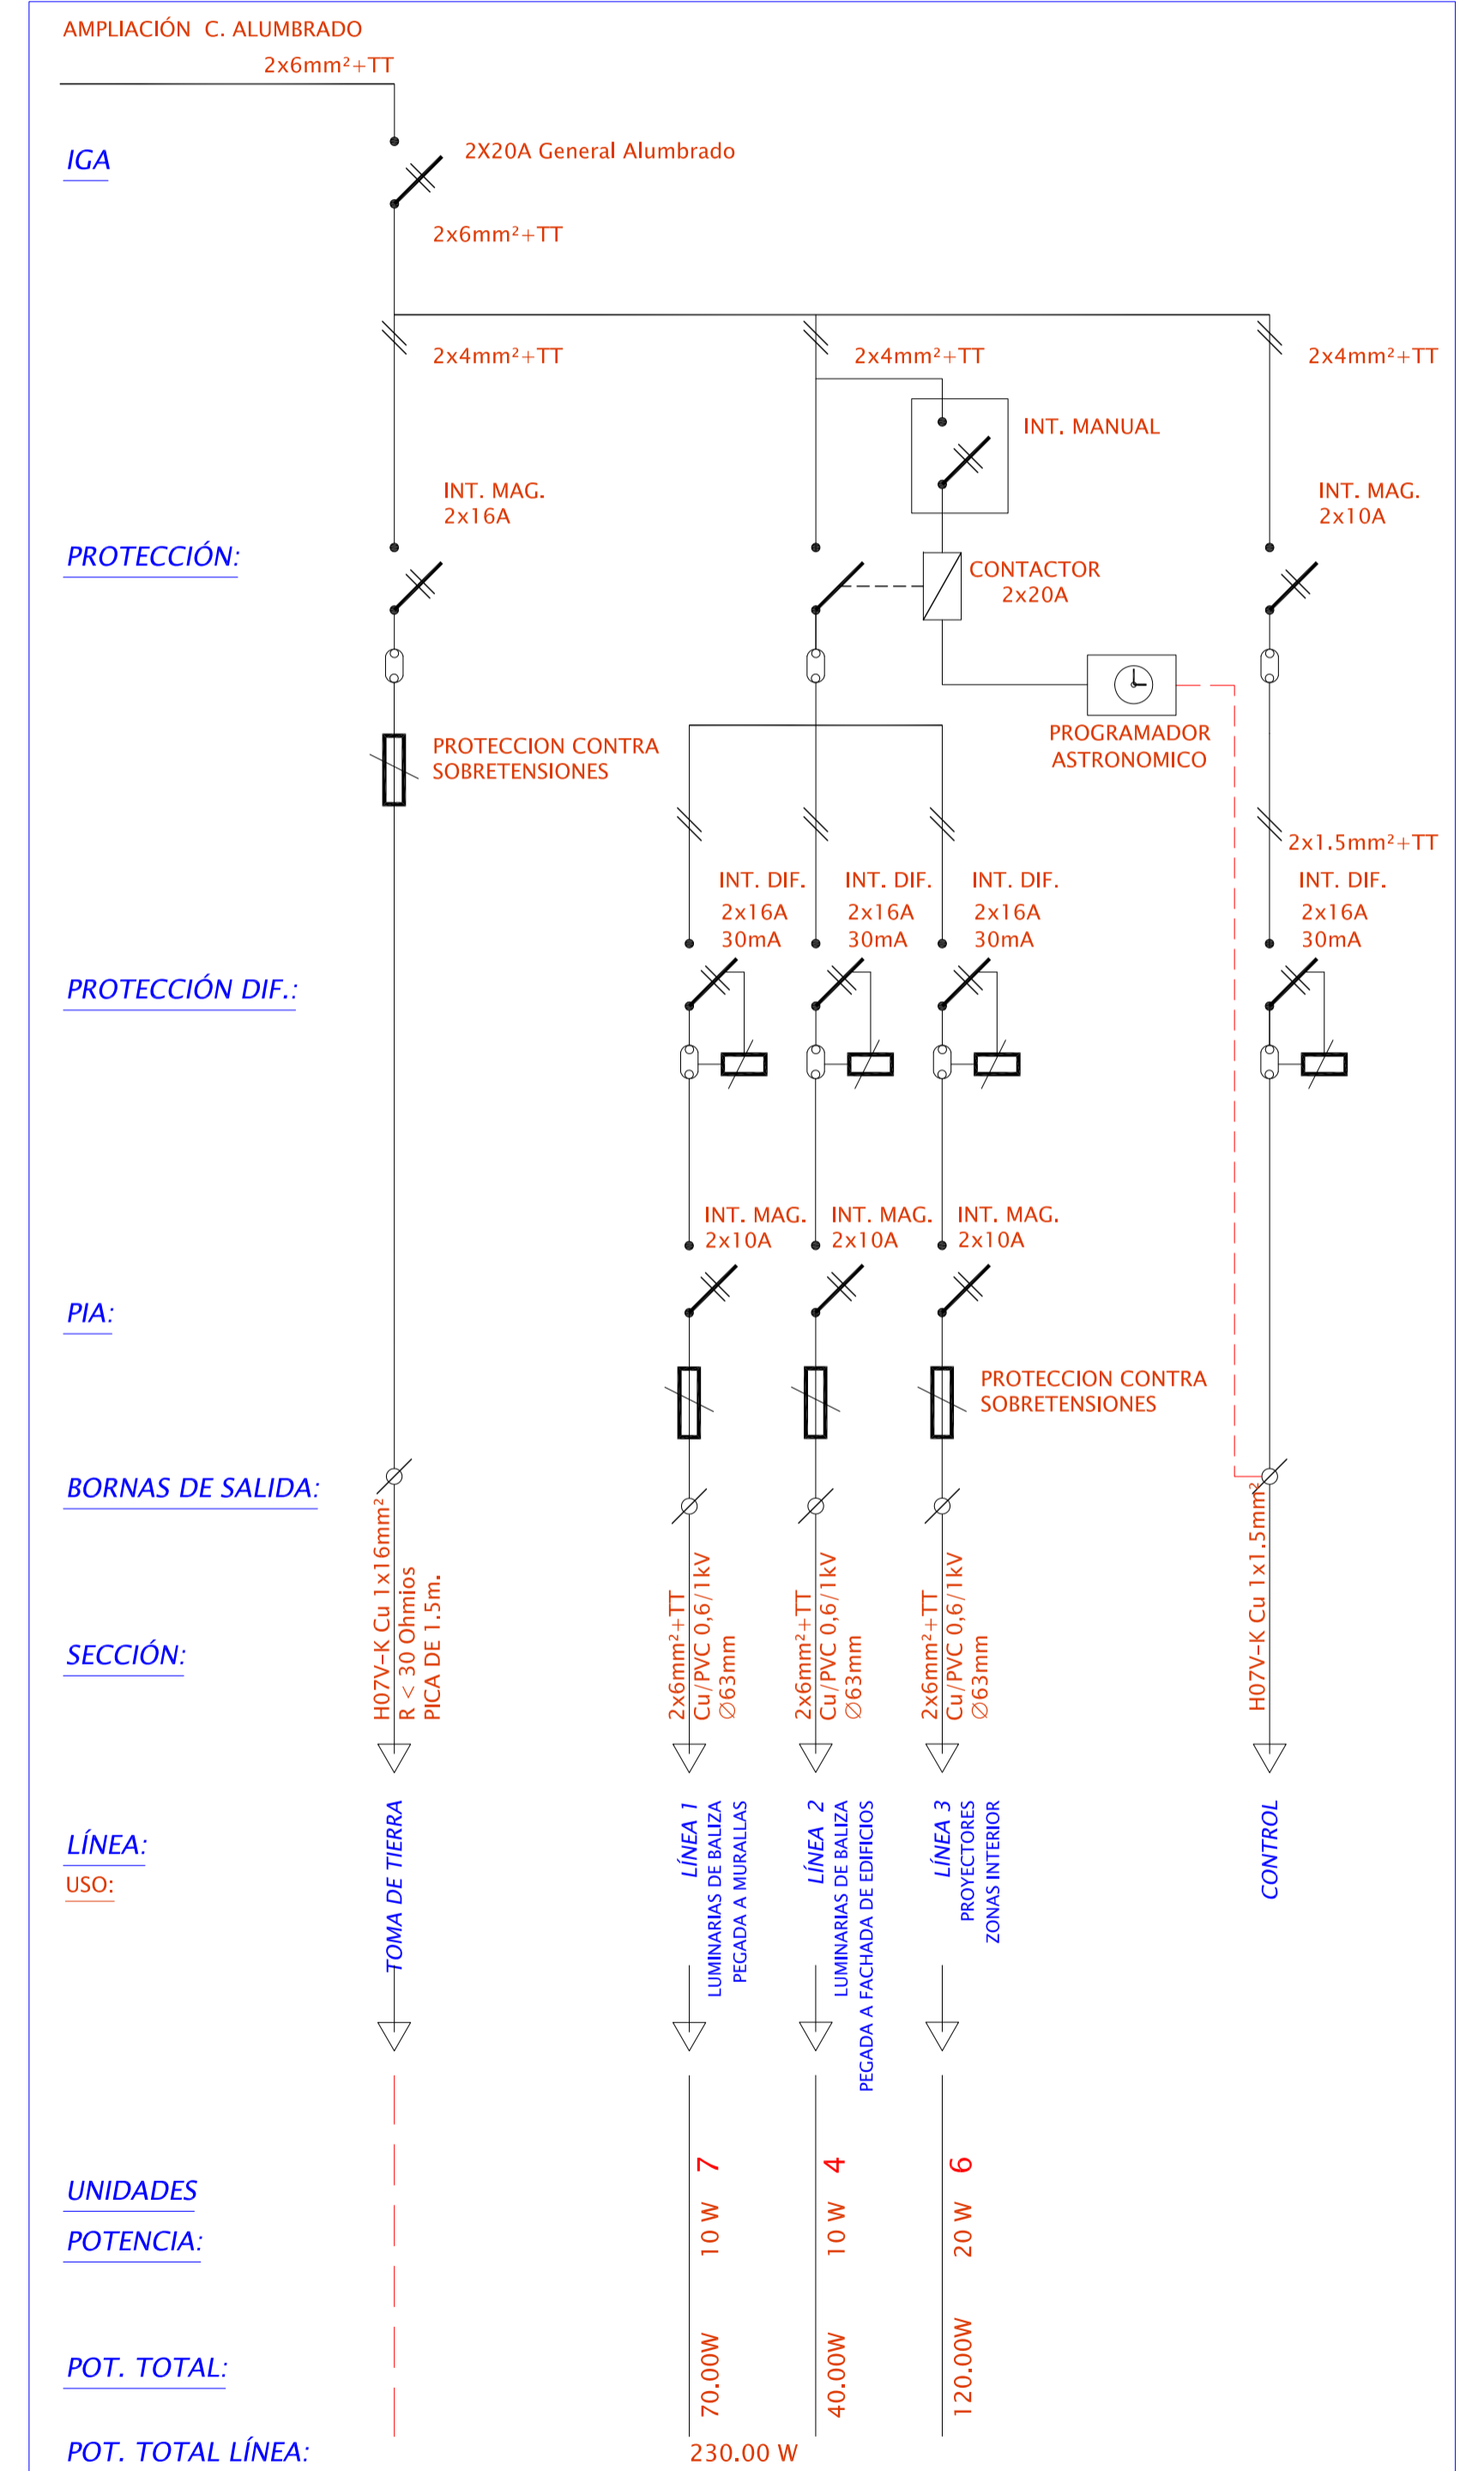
AMPLIACIÓN C. ALUMBRADO
2x6mm²+TT

IGA
2X20A General Alumbrado
2x6mm²+TT

2x4mm²+TT
2x4mm²+TT
2x4mm²+TT
INT. MANUAL
INT. MAG. 2x16A
INT. MAG. 2x10A
PROTECCIÓN:
CONTACTOR 2x20A
PROGRAMADOR ASTRONOMICO
PROTECCION CONTRA SOBRETENSIONES
2x1.5mm²+TT

INT. DIF. 2x16A 30mA
INT. DIF. 2x16A 30mA
INT. DIF. 2x16A 30mA
INT. DIF. 2x16A 30mA
PROTECCIÓN DIF.:

INT. MAG. 2x10A
INT. MAG. 2x10A
INT. MAG. 2x10A
PIA:
PROTECCION CONTRA SOBRETENSIONES

BORNAS DE SALIDA:

SECCIÓN:
H07V-K Cu 1x16mm² R < 30 Ohmios PICA DE 1.5m.
2x6mm²+TT Cu/PVC 0,6/1kV ∅63mm
2x6mm²+TT Cu/PVC 0,6/1kV ∅63mm
2x6mm²+TT Cu/PVC 0,6/1kV ∅63mm
H07V-K Cu 1x1.5mm²

LÍNEA:
USO:
TOMA DE TIERRA
LÍNEA 1 LUMINARIAS DE BALIZA PEGADA A MURALLAS
LÍNEA 2 LUMINARIAS DE BALIZA PEGADA A FACHADA DE EDIFICIOS
LÍNEA 3 PROYECTORES ZONAS INTERIOR
CONTROL

UNIDADES
POTENCIA:
7 10 W
4 10 W
6 20 W

POT. TOTAL:
70.00W
40.00W
120.00W

POT. TOTAL LÍNEA:
230.00 W